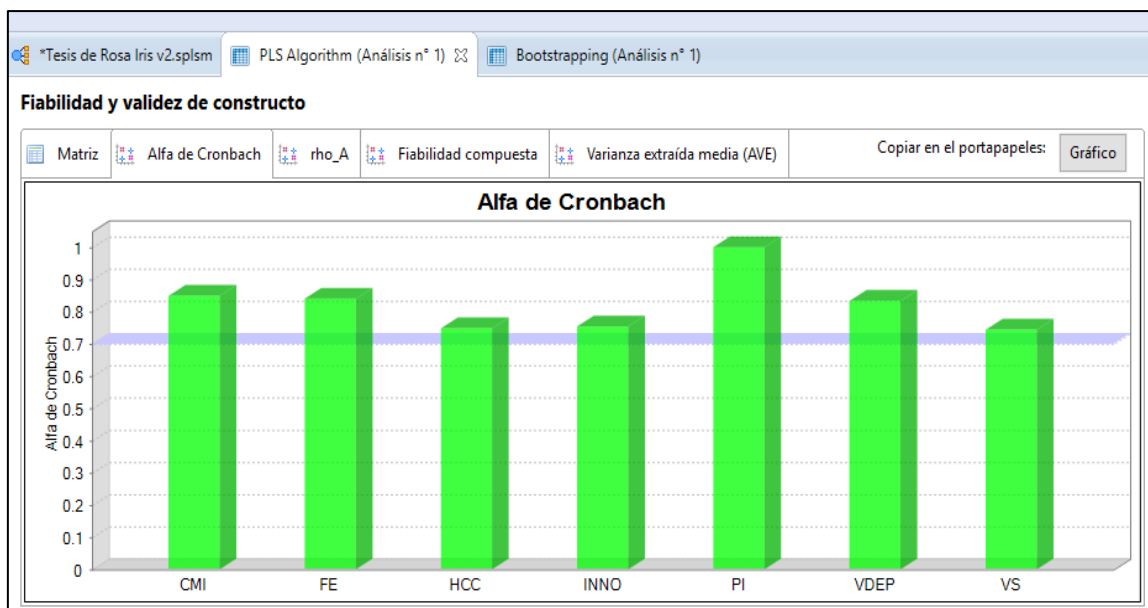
*Tesis de Rosa Iris v2.splsm | PLS Algorithm (Análisis n° 1) | Bootstrapping (Análisis n° 1)

Fiabilidad y validez de constructo

Matriz | Alfa de Cronbach | rho_A | Fiabilidad compuesta | Varianza extraída media (AVE)

Copiar en el portapapeles: Gráfico

Alfa de Cronbach

Alfa de Cronbach

1
0.9
0.8
0.7
0.6
0.5
0.4
0.3
0.2
0.1
0

CMI FE HCC INNO PI VDEP VS